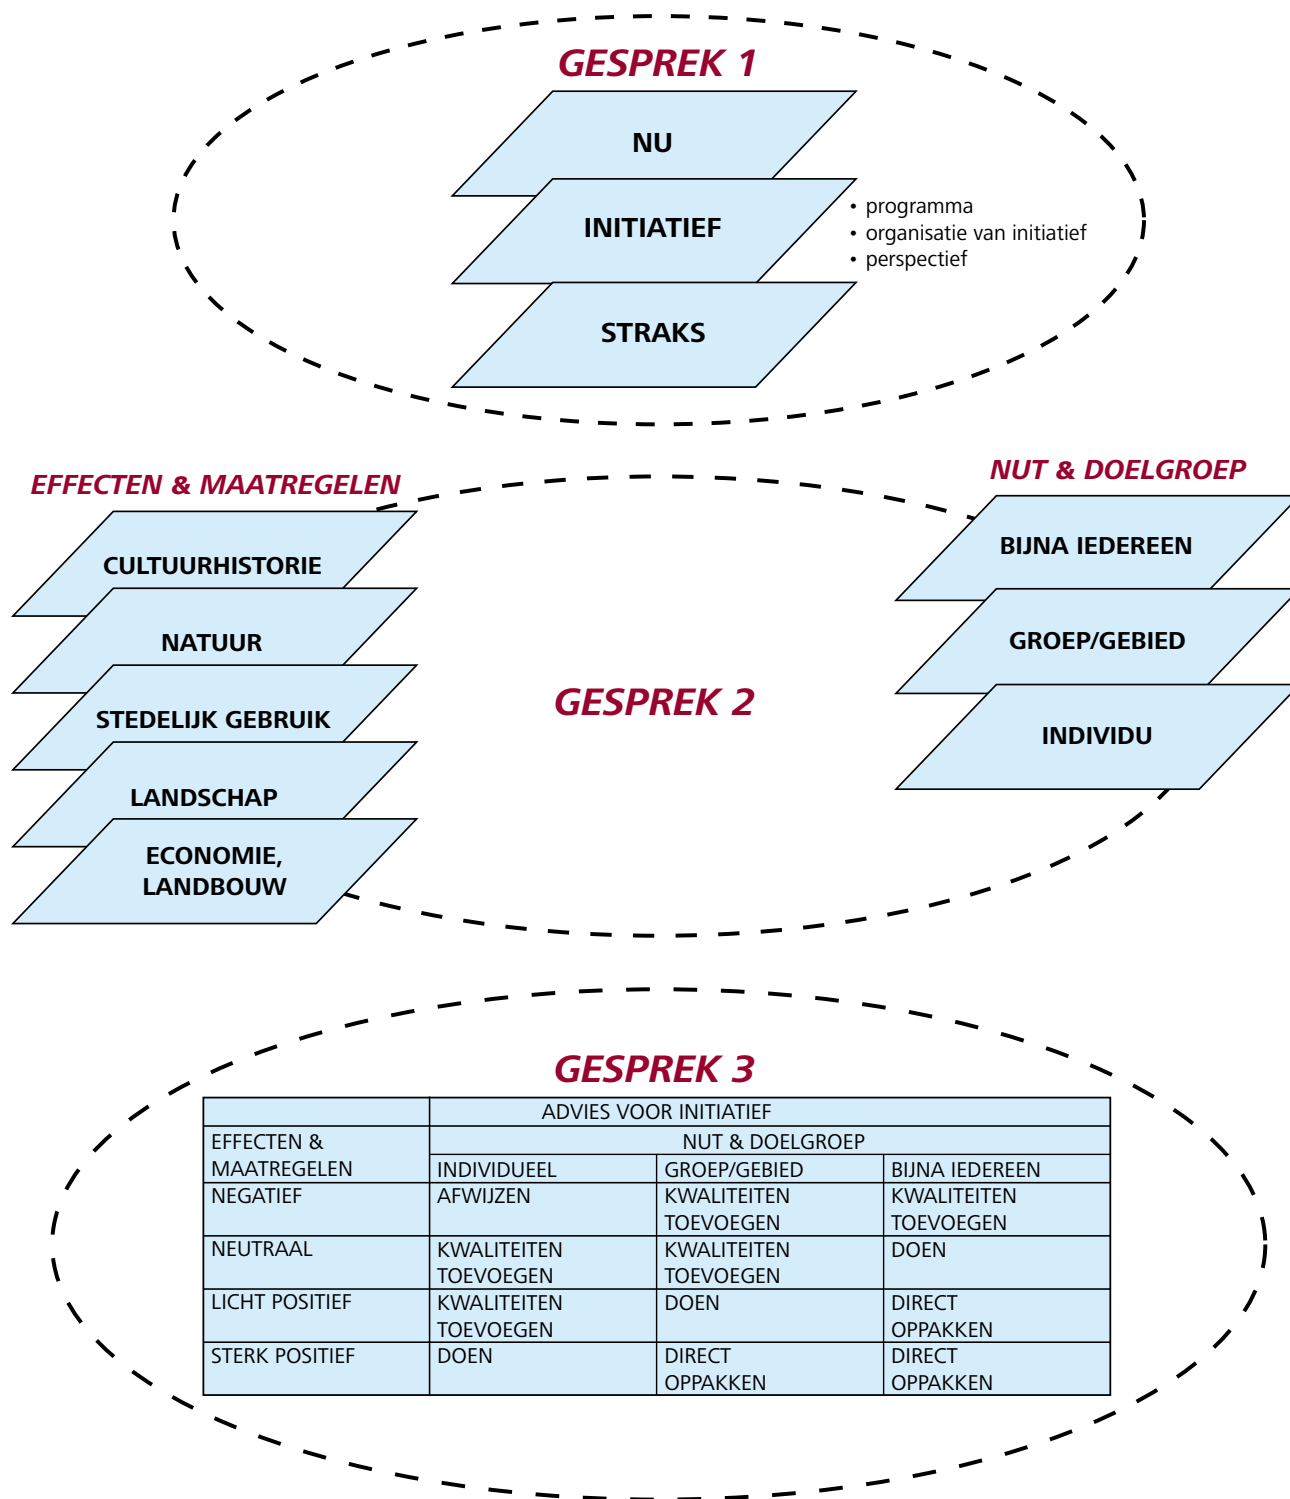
GESPREK 1

NU

INITIATIEF

STRAKS

• programma
• organisatie van initiatief
• perspectief

EFFECTEN & MAATREGELEN

CULTUURHISTORIE

NATUUR

STEDELIJK GEBRUIK

LANDSCHAP

ECONOMIE, LANDBOUW

GESPREK 2

NUT & DOELGROEP

BIJNA IEDEREEN

GROEP/GEBIED

INDIVIDU

GESPREK 3

| | ADVIES VOOR INITIATIEF | | |
|---|---|---|---|
| EFFECTEN & MAATREGELEN | NUT & DOELGROEP | | |
| | INDIVIDUEEL | GROEP/GEBIED | BIJNA IEDEREEN |
| NEGATIEF | AFWIJZEN | KWALITEITEN TOEVOEGEN | KWALITEITEN TOEVOEGEN |
| NEUTRAAL | KWALITEITEN TOEVOEGEN | KWALITEITEN TOEVOEGEN | DOEN |
| LICHT POSITIEF | KWALITEITEN TOEVOEGEN | DOEN | DIRECT OPPAKKEN |
| STERK POSITIEF | DOEN | DIRECT OPPAKKEN | DIRECT OPPAKKEN |